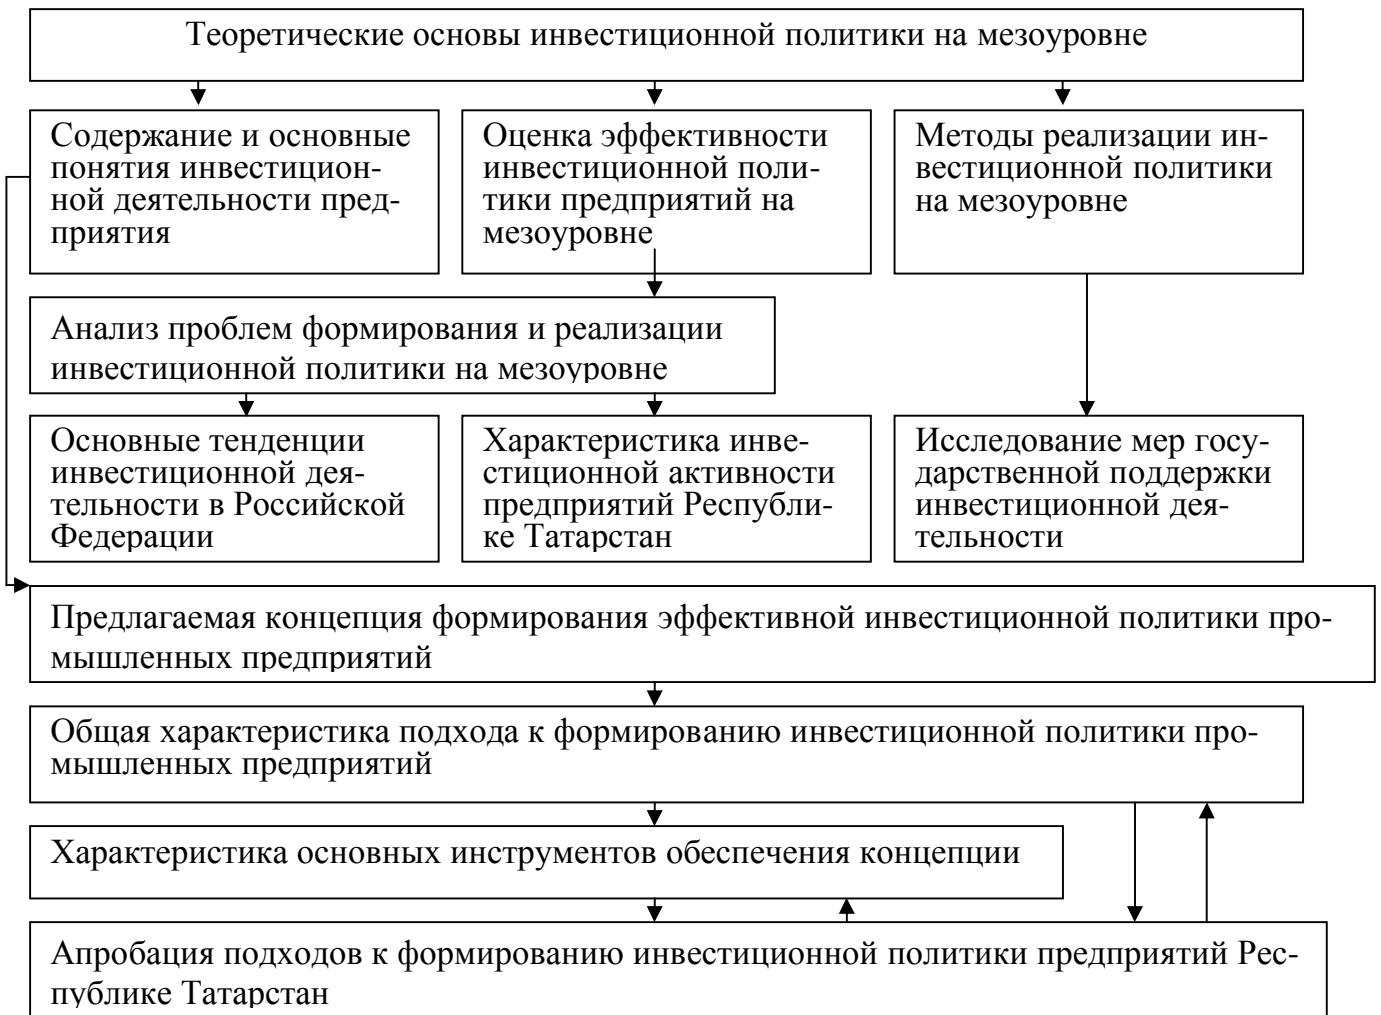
Теоретические основы инвестиционной политики на мезоуровне

Содержание и основные понятия инвестиционной деятельности предприятия

Оценка эффективности инвестиционной политики предприятий на мезоуровне

Методы реализации инвестиционной политики на мезоуровне

Анализ проблем формирования и реализации инвестиционной политики на мезоуровне

Основные тенденции инвестиционной деятельности в Российской Федерации

Характеристика инвестиционной активности предприятий Республике Татарстан

Исследование мер государственной поддержки инвестиционной деятельности

Предлагаемая концепция формирования эффективной инвестиционной политики промышленных предприятий

Общая характеристика подхода к формированию инвестиционной политики промышленных предприятий

Характеристика основных инструментов обеспечения концепции

Апробация подходов к формированию инвестиционной политики предприятий Республике Татарстан